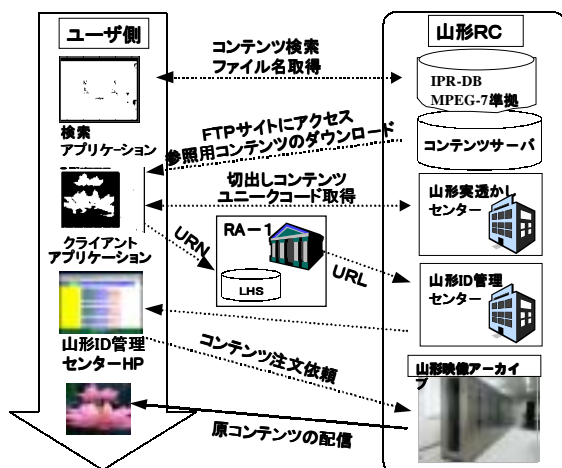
ユーザ側

山形RC

コンテンツ検索
ファイル名取得

IPR-DB
MPEG-7準拠

検索
アプリケーション

FTPサイトにアクセス
参照用コンテンツのダウンロード

コンテンツサーバ

切出しコンテンツ
ユニークコード取得

山形実透かし
センター

クライアント
アプリケーション

URN

RA－1

LHS

URL

山形ID管理
センター

山形ID管理
センターHP

コンテンツ注文依頼

山形映像アーカイブ

原コンテンツの配信